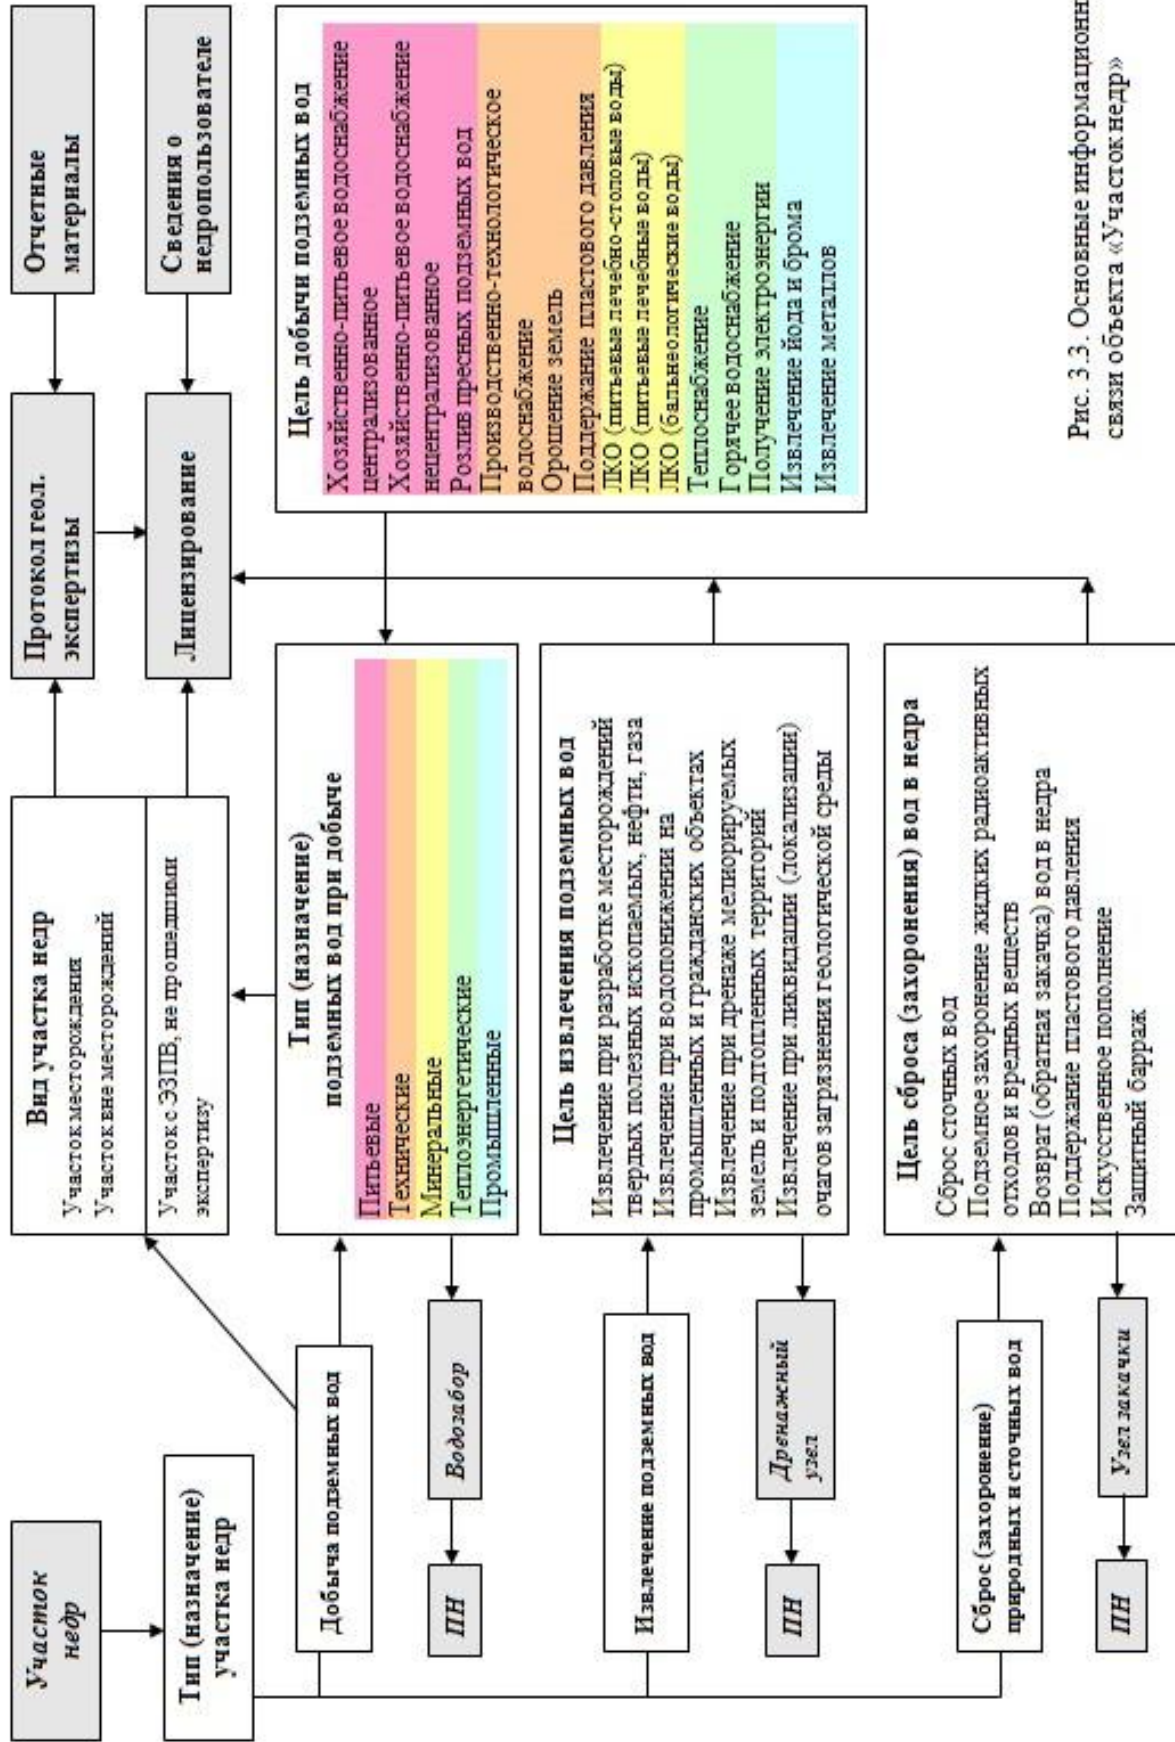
Участок недр

Тип (назначение) участка недр

Добыча подземных вод

Водозабор

ПН

Извлечение подземных вод

Дренажный узел

ПН

Сброс (захоронение) природных и сточных вод

Узел закачки

ПН

Вид участка недр
Участок месторождения
Участок вне месторождений
Участок с ЭЗПВ, не прошедший экспертизу

Тип (назначение) подземных вод при добыче
Питьевые
Технические
Минеральные
Теплоэнергетические
Промышленные

Цель извлечения подземных вод
Извлечение при разработке месторождений твердых полезных ископаемых, нефти, газа
Извлечение при водопонижении на промышленных и гражданских объектах
Извлечение при дренаже мелиорируемых земель и подтопленных территорий
Извлечение при ликвидации (локализации) очагов загрязнения геологической среды

Цель сброса (захоронения) вод в недра
Сброс сточных вод
Подземное захоронение жидких радиоактивных отходов и вредных веществ
Возврат (обратная закачка) вод в недра
Поддержание пластового давления
Искусственное пополнение
Защитный барраж

Протокол геол. экспертизы

Лицензирование

Отчетные материалы

Сведения о недропользователе

Цель добычи подземных вод
Хозяйственно-питьевое водоснабжение централизованное
Хозяйственно-питьевое водоснабжение нецентрализованное
Розлив пресных подземных вод
Производственно-технологическое водоснабжение
Орошение земель
Поддержание пластового давления
ЛКО (питьевые лечебно-столовые воды)
ЛКО (питьевые лечебные воды)
ЛКО (бальнеологические воды)
Теплоснабжение
Горячее водоснабжение
Получение электроэнергии
Извлечение йода и брома
Извлечение металлов

Рис. 3.3. Основные информационн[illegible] связи объекта «Участок недр»